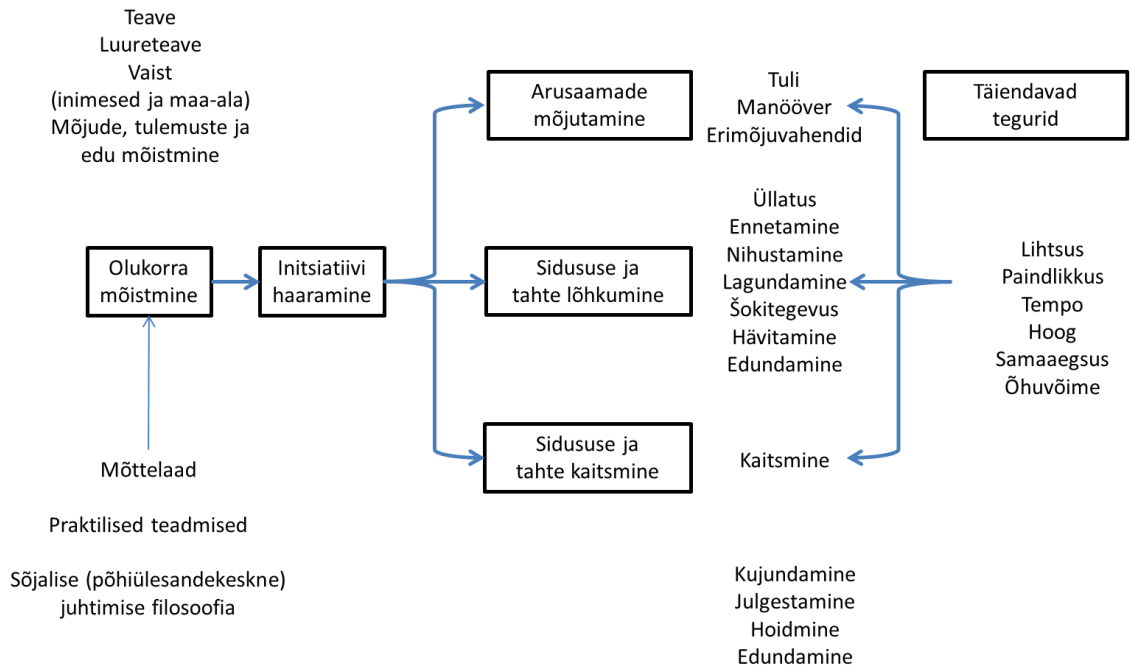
Teave
Luureteave
Vaist
(inimesed ja maa-ala)
Mõjude, tulemuste ja edu mõistmine

Olukorra mõistmine

Mõttelaad

Praktilised teadmised

Sõjalise (põhiülesandekeskne) juhtimise filosoofia

Initsiatiivi haaramine

Arusaamade mõjutamine

Sidususe ja tahte lõhkumine

Sidususe ja tahte kaitsmine

Tuli
Manööver
Erimõjuvahendid

Üllatus
Ennetamine
Nihustamine
Lagundamine
Šokitegevus
Hävitamine
Edundamine

Kaitsmine

Kujundamine
Julgestamine
Hoidmine
Edundamine

Täiendavad tegurid

Lihtsus
Paindlikkus
Tempo
Hoog
Samaaegsus
Õhuvõime